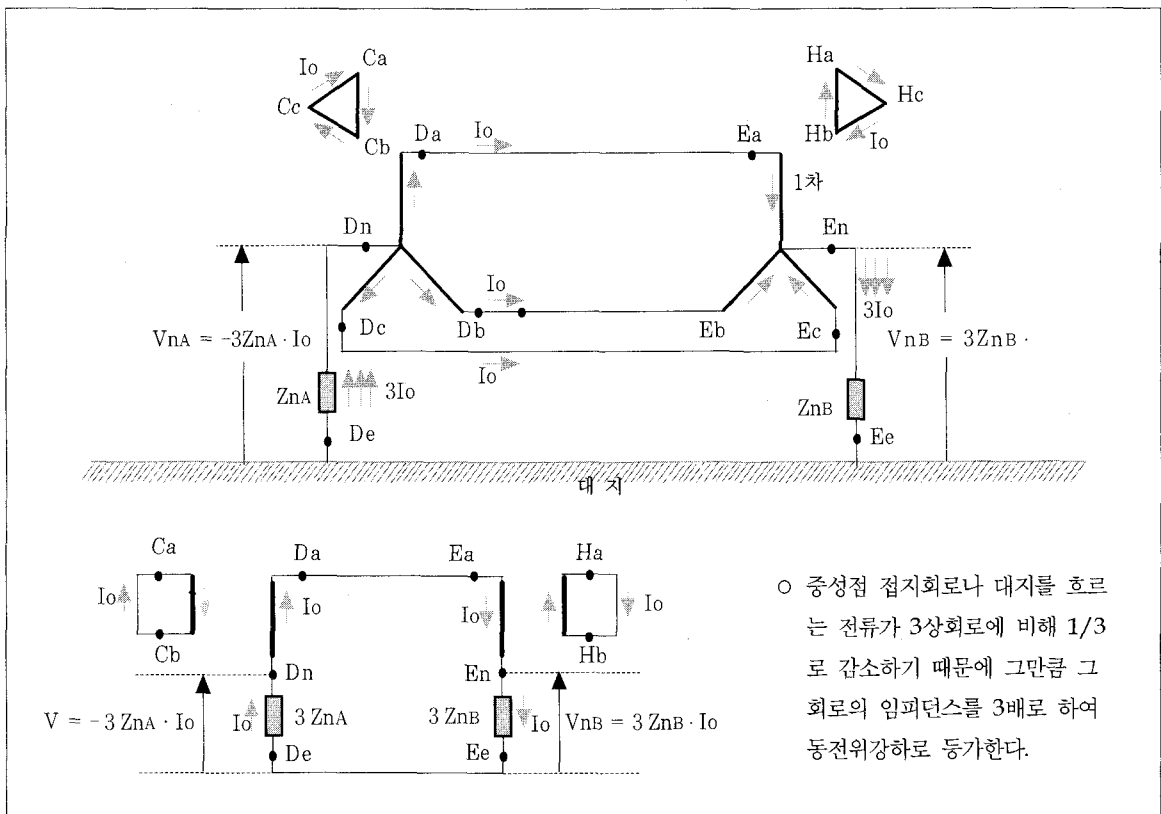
Io Ca
Cc
Cb

Ha
Hc
Hb Io

Da Io Ea
1차

Dn En

Io
3Io

Dc Db Eb Ec

$V_{nA} = -3Z_{nA} \cdot I_o$

$V_{nB} = 3Z_{nB} \cdot$

Io

$Z_{nA}$ 3Io

De

$Z_{nB}$

Ee

대 지

Ca Da Ea Ha

Io Io Io Io

Cb Hb

Dn En

$V = -3Z_{nA} \cdot I_o$

Io 3 $Z_{nA}$

3 $Z_{nB}$ Io $V_{nB} = 3Z_{nB} \cdot I_o$

De Ee

○ 중성점 접지회로나 대지를 흐르는 전류가 3상회로에 비해 1/3로 감소하기 때문에 그만큼 그 회로의 임피던스를 3배로 하여 동전위강하로 등가한다.